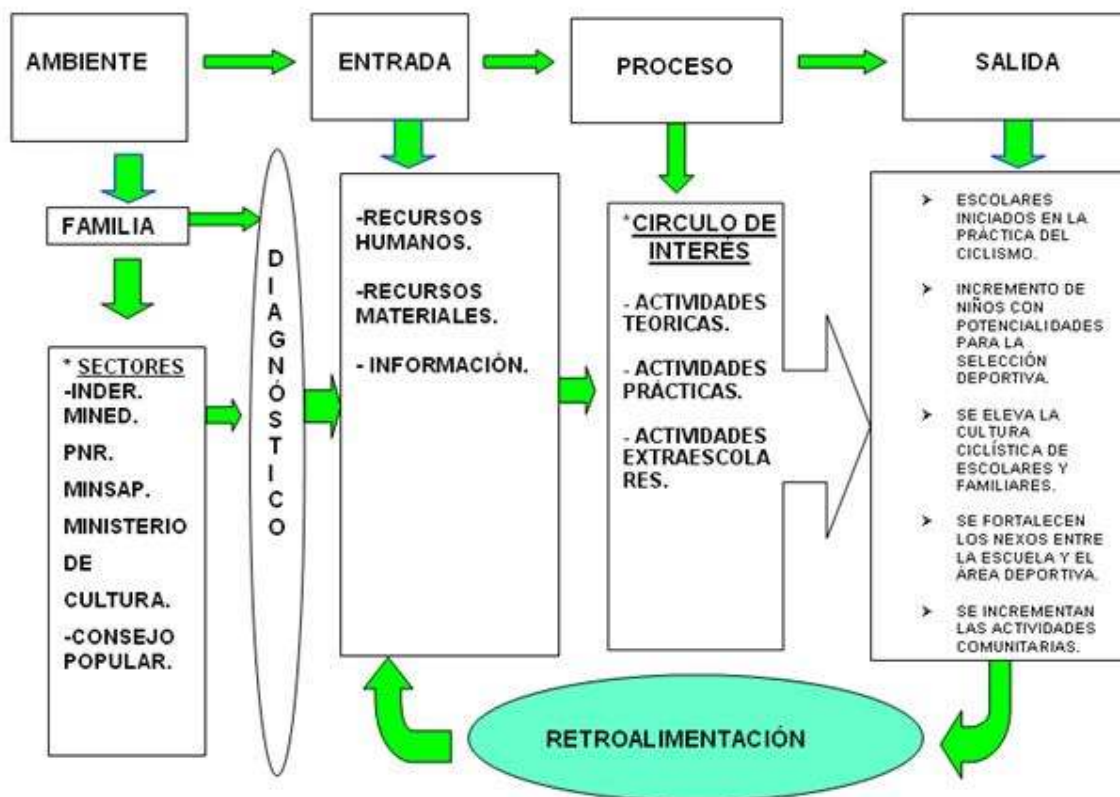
AMBIENTE

ENTRADA

PROCESO

SALIDA

FAMILIA

* SECTORES
-INDER.
MINED.
PNR.
MINSAP.
MINISTERIO
DE
CULTURA.
-CONSEJO POPULAR.

D
I
A
G
N
Ó
S
T
I
C
O

-RECURSOS HUMANOS.

-RECURSOS MATERIALES.

- INFORMACIÓN.

*CIRCULO DE INTERÉS

- ACTIVIDADES TEORICAS.

- ACTIVIDADES PRÁCTICAS.

- ACTIVIDADES EXTRAESCOLARES.

➤ ESCOLARES INICIADOS EN LA PRÁCTICA DEL CICLISMO.

➤ INCREMENTO DE NIÑOS CON POTENCIALIDADES PARA LA SELECCIÓN DEPORTIVA.

➤ SE ELEVA LA CULTURA CICLÍSTICA DE ESCOLARES Y FAMILIARES.

➤ SE FORTALECEN LOS NEXOS ENTRE LA ESCUELA Y EL ÁREA DEPORTIVA.

➤ SE INCREMENTAN LAS ACTIVIDADES COMUNITARIAS.

RETROALIMENTACIÓN